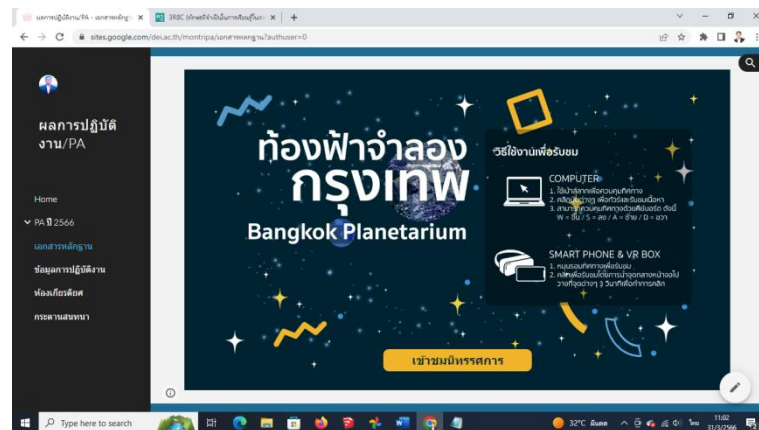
ผลการปฏิบัติงาน/PA - เอกสารหลักฐ ×
3RBC (ทักษะที่จำเป็นในการเรียนรู้ในศ ×
+
sites.google.com/dei.ac.th/montripa/เอกสารหลักฐาน?authuser=0

ผลการปฏิบัติงาน/PA

Home
PA ปี 2566
เอกสารหลักฐาน
ข้อมูลการปฏิบัติงาน
ห้องเกียรติยศ
กระดานสนทนา

ท้องฟ้าจำลอง
กรุงเทพ
Bangkok Planetarium

วิธีใช้งานเพื่อรับชม

COMPUTER
1. ใช้เมาส์ลากเพื่อควบคุมทิศทาง
2. คลิกลูกศร เพื่อเดินไปยังจุดต่อไป
3. สามารถควบคุมทิศทางด้วยคีย์บอร์ด ดังนี้ W = ขึ้น / S = ลง / A = ซ้าย / D = ขวา

SMART PHONE & VR BOX
1. หมุนรอบทิศทางเพื่อรับชม
2. กดปุ่มเพื่อรับชมด้วยการนำอุปกรณ์วางที่จุดต่างๆ 3 วินาทีเพื่อทำการคลิก

เข้าชมนิทรรศการ

Type here to search
32°C มีแดด
ไทย
11:02
31/3/2566